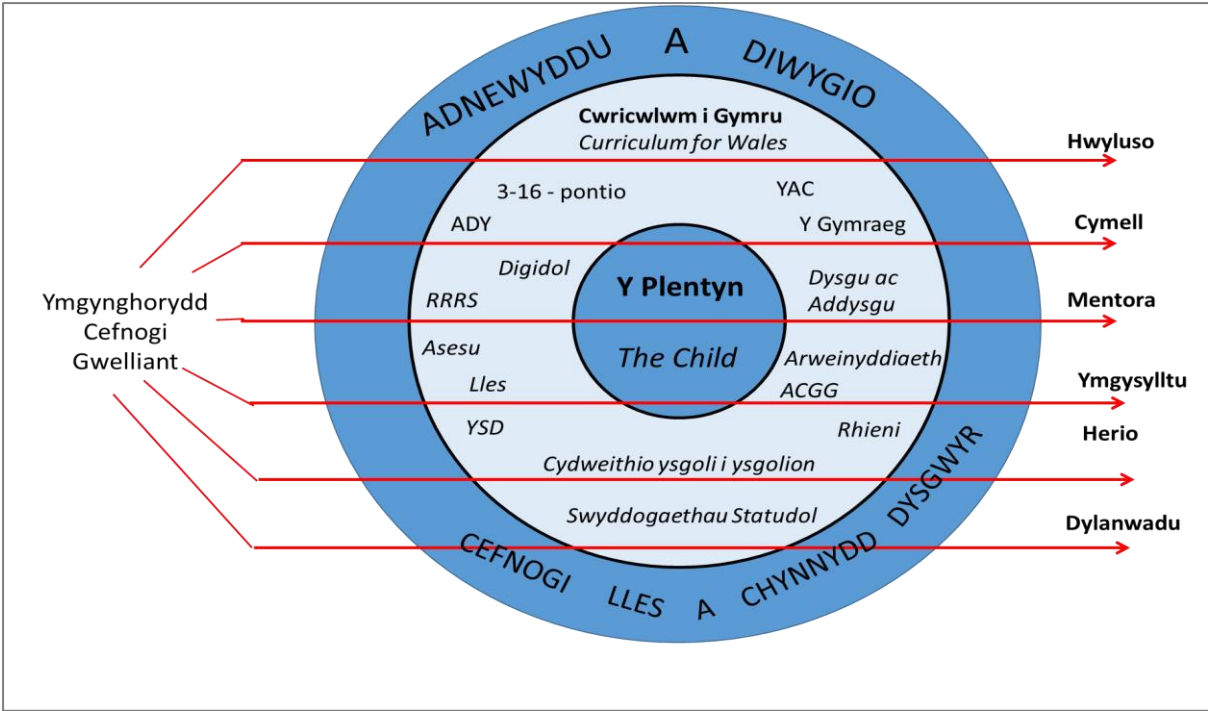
ADNEWYDDU A DIWYGIO

Cwricwlwm i Gymru
*Curriculum for Wales*

Hwyluso

3-16 - pontio

YAC

ADY

Y Gymraeg

Cymell

*Digidol*

Y Plentyn

*Dysgu ac Addysgu*

Ymgynghorydd
Cefnogi
Gwelliant

*RRRS*

Mentora

*Asesu*

*The Child*

*Arweinyddiaeth*

*Lles*

*ACGG*

Ymgysylltu

*YSD*

*Rhieni*

Herio

*Cydweithio ysgoli i ysgolion*

*Swyddogaethau Statudol*

Dylanwadu

CEFNOGI LLES A CHYNNYDD DYSGWYR